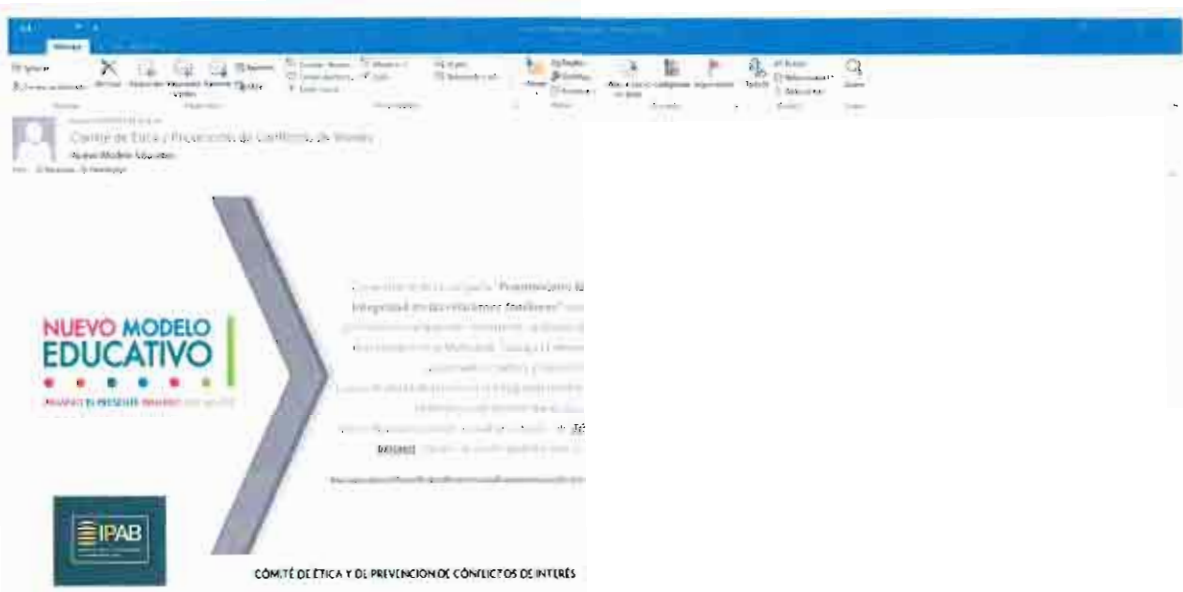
Mensaje

Comité de Ética y Prevención de Conflictos de Interés

Nuevo Modelo Educativo

NUEVO MODELO EDUCATIVO

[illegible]

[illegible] "Promoviendo la integridad en las relaciones familiares" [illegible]

IPAB

COMITÉ DE ÉTICA Y DE PREVENCIÓN DE CONFLICTOS DE INTERÉS